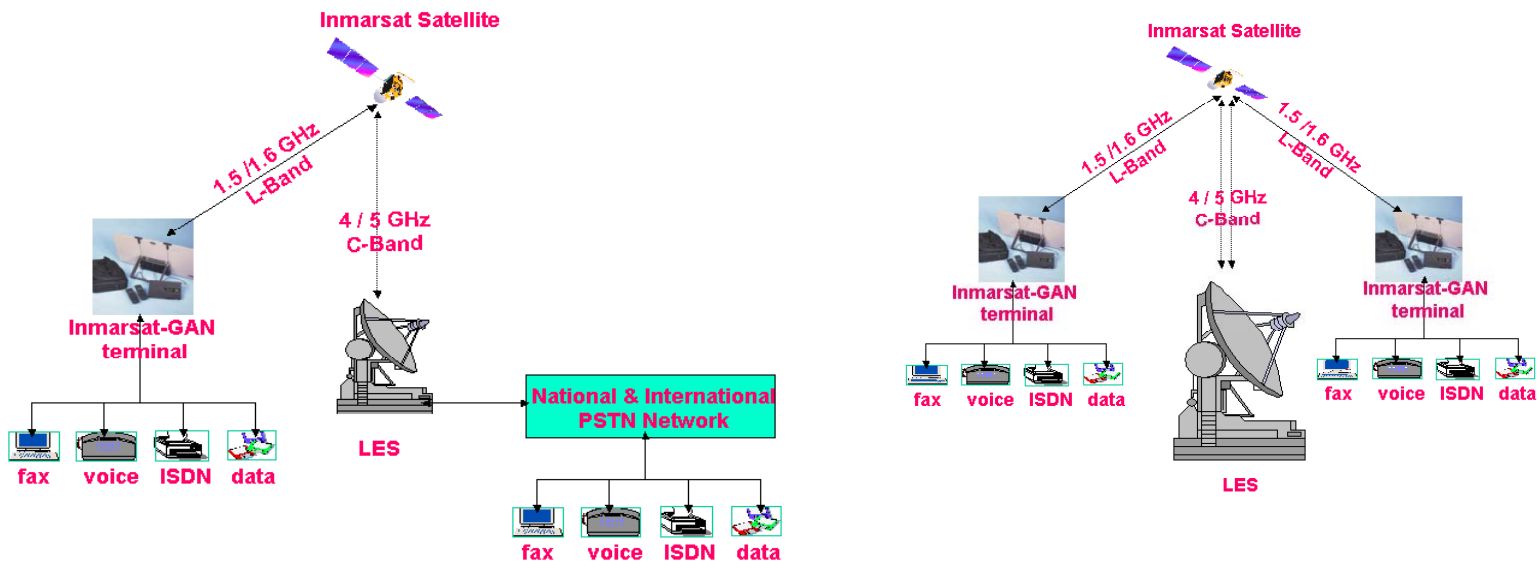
Inmarsat Satellite

1.5 /1.6 GHz
L-Band

4 / 5 GHz
C-Band

Inmarsat-GAN terminal

fax voice ISDN data

LES

National & International PSTN Network

fax voice ISDN data

Inmarsat Satellite

1.5 /1.6 GHz
L-Band

4 / 5 GHz
C-Band

1.5 /1.6 GHz
L-Band

Inmarsat-GAN terminal

fax voice ISDN data

LES

Inmarsat-GAN terminal

fax voice ISDN data